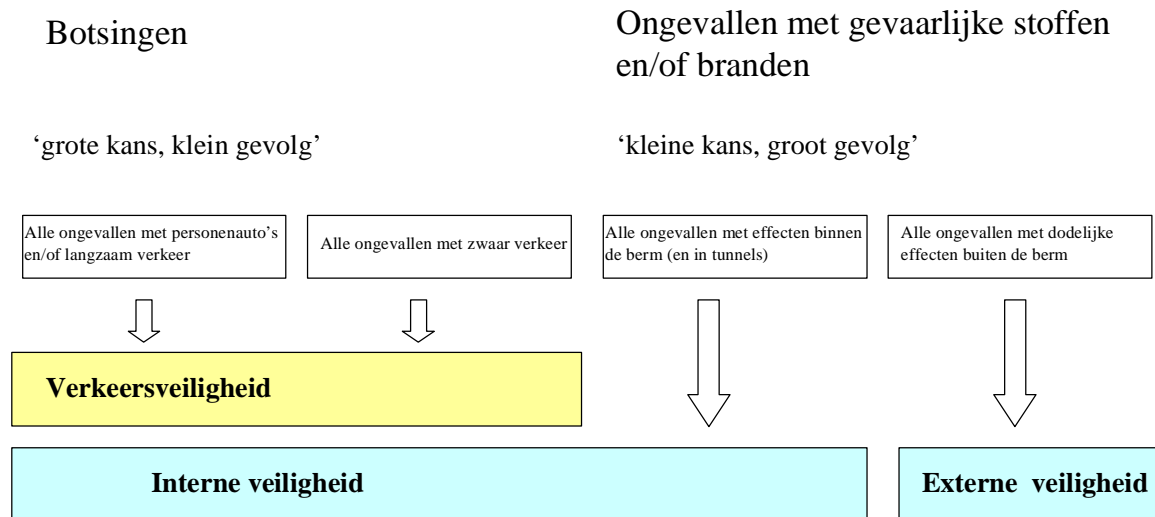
Botsingen

Ongevallen met gevaarlijke stoffen en/of branden

'grote kans, klein gevolg'

'kleine kans, groot gevolg'

Alle ongevallen met personenauto's en/of langzaam verkeer

Alle ongevallen met zwaar verkeer

Alle ongevallen met effecten binnen de berm (en in tunnels)

Alle ongevallen met dodelijke effecten buiten de berm

Verkeersveiligheid

Interne veiligheid

Externe veiligheid